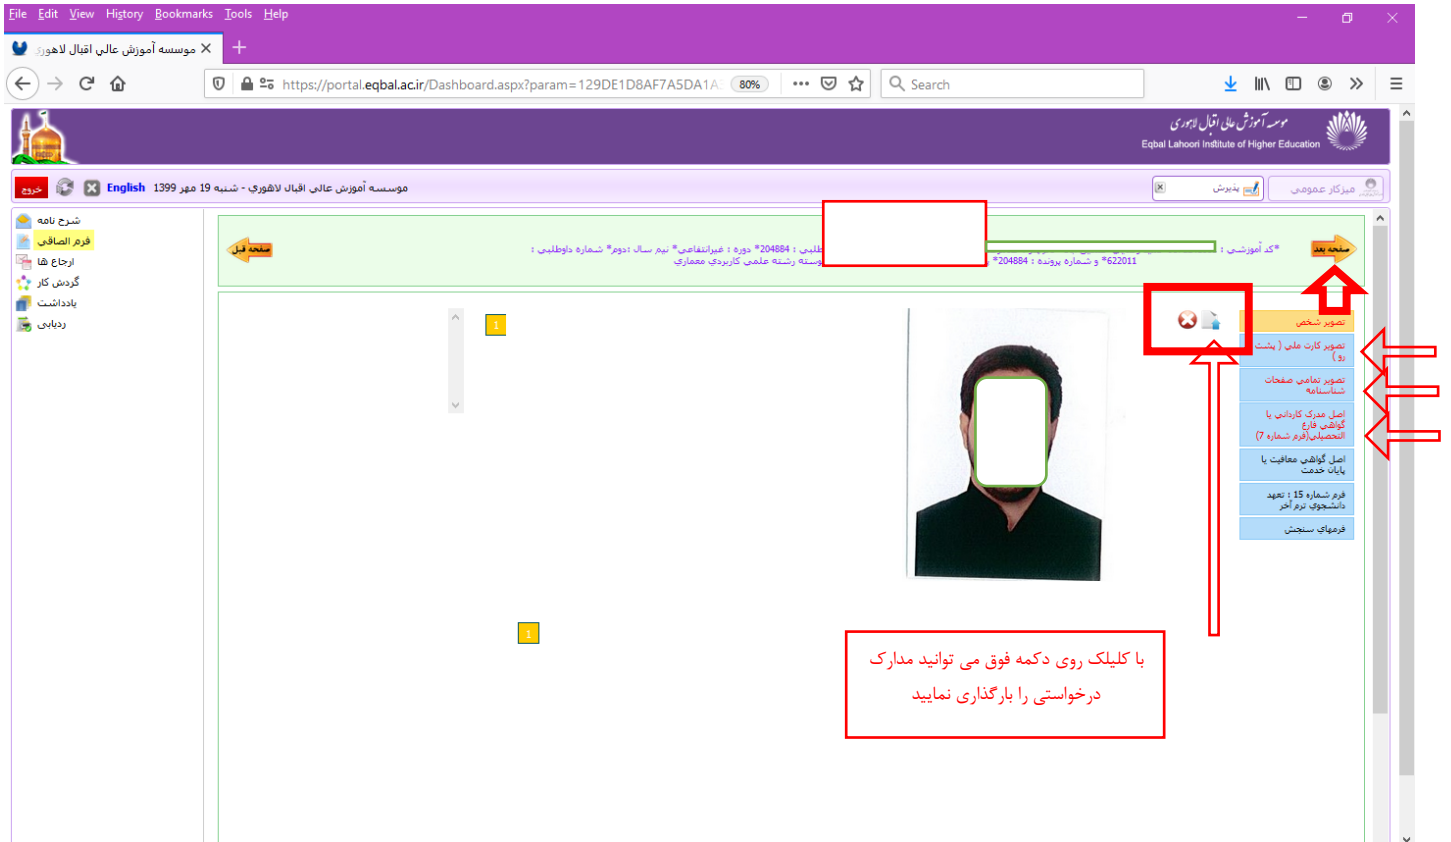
File Edit View History Bookmarks Tools Help

موسسه آموزش عالي اقبال لاهوري ×

https://portal.eqbal.ac.ir/Dashboard.aspx?param=129DE1D8AF7A5DA1A 80%

Search

موسسه آموزش عالی اقبال لاهوری
Eqbal Lahoori Institute of Higher Education

میزکار عمومی پذیرش

موسسه آموزش عالي اقبال لاهوري - شنبه 19 مهر 1399 English خروج

شرح نامه
فرم الصاقي
ارجاع ها
گردش کار
یادداشت
ردیابی

صفحه بعد

*کد آموزشي : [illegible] طلبي : 204884* دوره : غيرانتفاعي* نيم سال :دوم* شماره داوطلبي :
622011* و شماره پرونده : 204884* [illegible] رشته علمي كاربردي معماري

صفحه قبل

1

1

تصویر شخص
تصوير كارت ملي ( پشت و رو )
تصوير تمامي صفحات شناسنامه
اصل مدرک کاردانی یا گواهی فارغ التحصیلی(فرم شماره 7)
اصل گواهي معافيت يا پايان خدمت
فرم شماره 15 : تعهد دانشجوي ترم آخر
فرمهاي سنجش

با کلیک روی دکمه فوق می توانید مدارک درخواستی را بارگذاری نمایید